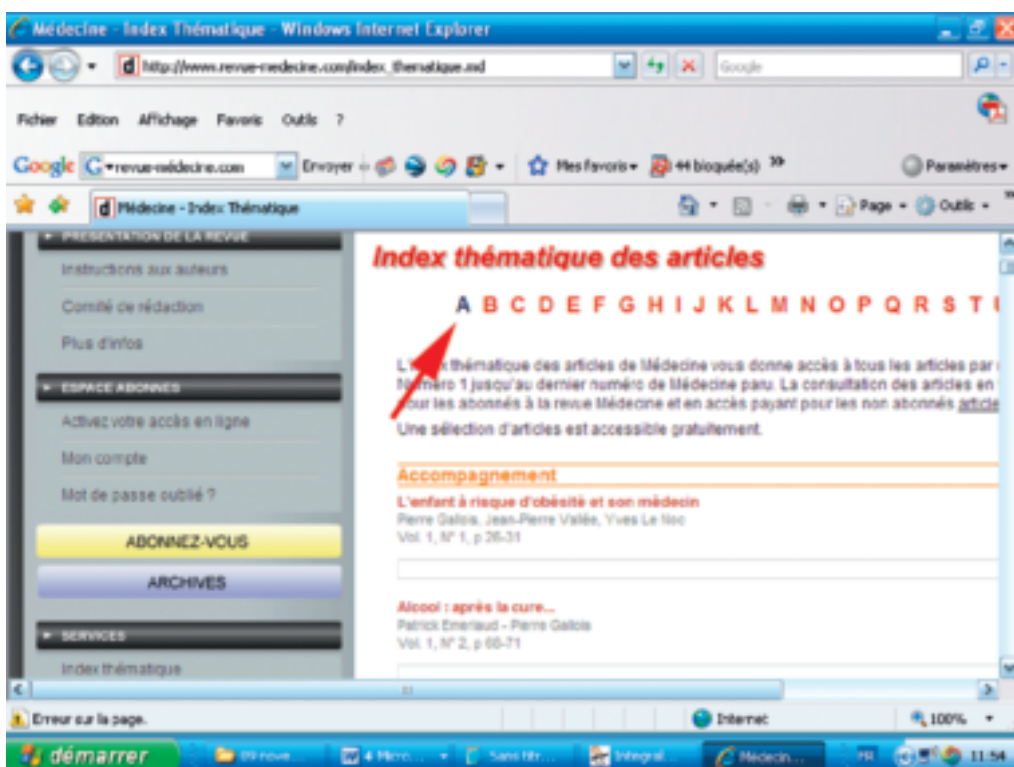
Médecine - Index Thématique - Windows Internet Explorer

http://www.revue-medecine.com/index_thematique.md

Google

Fichier Edition Affichage Favoris Outils ?

Google G▾revue-médecine.com Envoyer Mes favoris▾ 44 bloquée(s) » Paramètres▾

Médecine - Index Thématique

Page ▾ Outils ▾

PRÉSENTATION DE LA REVUE

Instructions aux auteurs

Comité de rédaction

Plus d'infos

ESPACE ABONNÉS

Activez votre accès en ligne

Mon compte

Mot de passe oublié ?

ABONNEZ-VOUS

ARCHIVES

SERVICES

Index thématique

Index thématique des articles

A B C D E F G H I J K L M N O P Q R S T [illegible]

L'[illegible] thématique des articles de Médecine vous donne accès à tous les articles par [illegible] Numéro 1 jusqu'au dernier numéro de Médecine paru. La consultation des articles en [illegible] pour les abonnés à la revue Médecine et en accès payant pour les non abonnés article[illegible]

Une sélection d'articles est accessible gratuitement.

Accompagnement

L'enfant à risque d'obésité et son médecin
Pierre Gallois, Jean-Pierre Vallée, Yves Le Noc
Vol. 1, N° 1, p 26-31

Alcool : après la cure...
Patrick Emeriaud - Pierre Gallois
Vol. 1, N° 2, p 68-71

Erreur sur la page.

Internet

100%

démarrer

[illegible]

4 Micro...

Sans titr...

Integral...

Médecin...

FR

11:54